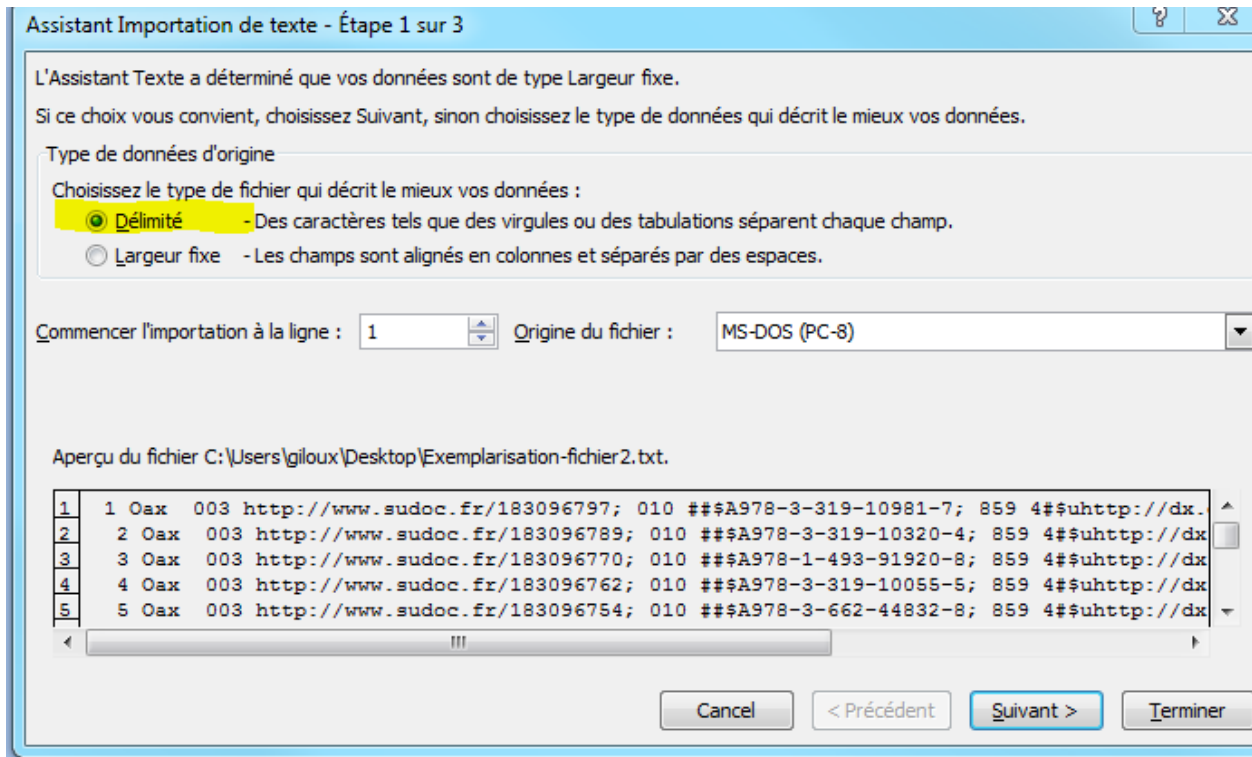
Assistant Importation de texte - Étape 1 sur 3

L'Assistant Texte a déterminé que vos données sont de type Largeur fixe.

Si ce choix vous convient, choisissez Suivant, sinon choisissez le type de données qui décrit le mieux vos données.

Type de données d'origine

Choisissez le type de fichier qui décrit le mieux vos données :

Délimité - Des caractères tels que des virgules ou des tabulations séparent chaque champ.

Largeur fixe - Les champs sont alignés en colonnes et séparés par des espaces.

Commencer l'importation à la ligne : 1 Origine du fichier : MS-DOS (PC-8)

Aperçu du fichier C:\Users\giloux\Desktop\Exemplarisation-fichier2.txt.

1 1 Oax 003 http://www.sudoc.fr/183096797; 010 ##$A978-3-319-10981-7; 859 4#$uhttp://dx.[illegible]
2 2 Oax 003 http://www.sudoc.fr/183096789; 010 ##$A978-3-319-10320-4; 859 4#$uhttp://dx
3 3 Oax 003 http://www.sudoc.fr/183096770; 010 ##$A978-1-493-91920-8; 859 4#$uhttp://dx
4 4 Oax 003 http://www.sudoc.fr/183096762; 010 ##$A978-3-319-10055-5; 859 4#$uhttp://dx
5 5 Oax 003 http://www.sudoc.fr/183096754; 010 ##$A978-3-662-44832-8; 859 4#$uhttp://dx

Cancel < Précédent Suivant > Terminer